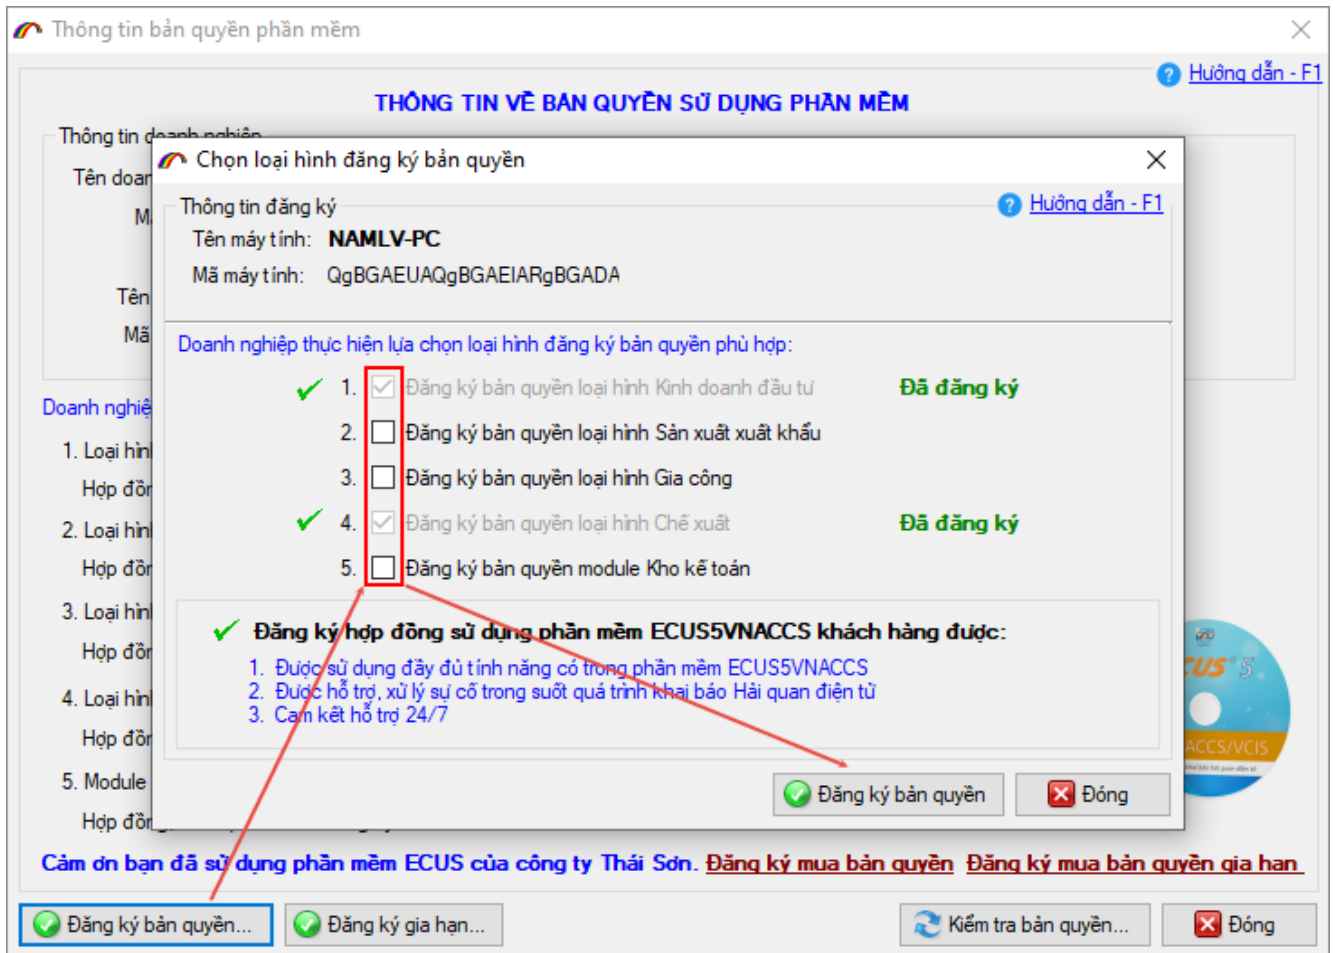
Thông tin bản quyền phần mềm

Hướng dẫn - F1

THÔNG TIN VỀ BẢN QUYỀN SỬ DỤNG PHẦN MỀM

Thông tin doanh nghiệp

Tên doan

M

Tên

Mã

Doanh nghiệ

1. Loại hìn

Hợp đồ

2. Loại hìn

Hợp đồ

3. Loại hìn

Hợp đồ

4. Loại hìn

Hợp đồ

5. Module

Hợp đồ

Chọn loại hình đăng ký bản quyền

Thông tin đăng ký

Hướng dẫn - F1

Tên máy tính: NAMLV-PC

Mã máy tính: QgBGAEUAQgBGAEIARgBGADA

Doanh nghiệp thực hiện lựa chọn loại hình đăng ký bản quyền phù hợp:

1. Đăng ký bản quyền loại hình Kinh doanh đầu tư Đã đăng ký

2. Đăng ký bản quyền loại hình Sản xuất xuất khẩu

3. Đăng ký bản quyền loại hình Gia công

4. Đăng ký bản quyền loại hình Chế xuất Đã đăng ký

5. Đăng ký bản quyền module Kho kế toán

Đăng ký hợp đồng sử dụng phần mềm ECUS5VNACCS khách hàng được:

1. Được sử dụng đầy đủ tính năng có trong phần mềm ECUS5VNACCS
2. Được hỗ trợ, xử lý sự cố trong suốt quá trình khai báo Hải quan điện tử
3. Cam kết hỗ trợ 24/7

Đăng ký bản quyền

Đóng

CUS 5

ACCS/VCIS

Cảm ơn bạn đã sử dụng phần mềm ECUS của công ty Thái Sơn. Đăng ký mua bản quyền Đăng ký mua bản quyền gia hạn

Đăng ký bản quyền...

Đăng ký gia hạn...

Kiểm tra bản quyền...

Đóng